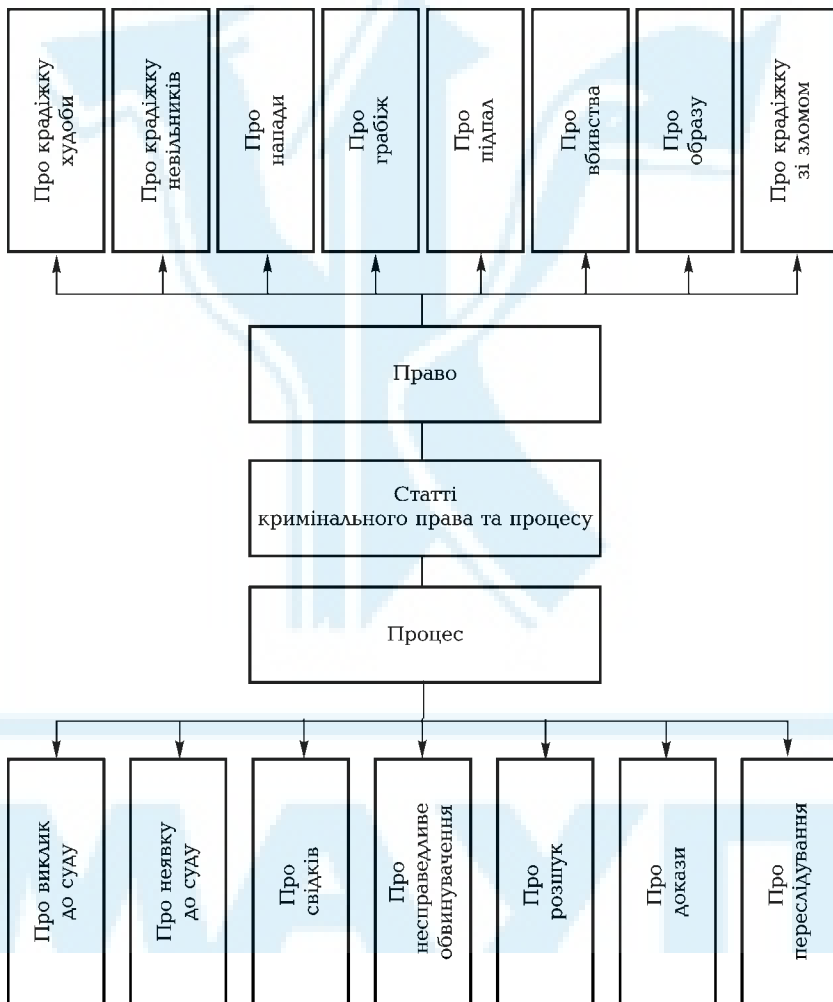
Про крадіжку худоби

Про крадіжку невільників

Про напади

Про грабіж

Про підпал

Про вбивства

Про образу

Про крадіжку зі зломом

Право

Статті кримінального права та процесу

Процес

Про виклик до суду

Про неявку до суду

Про свідків

Про несправедливе обвинувачення

Про розшук

Про докази

Про переслідування